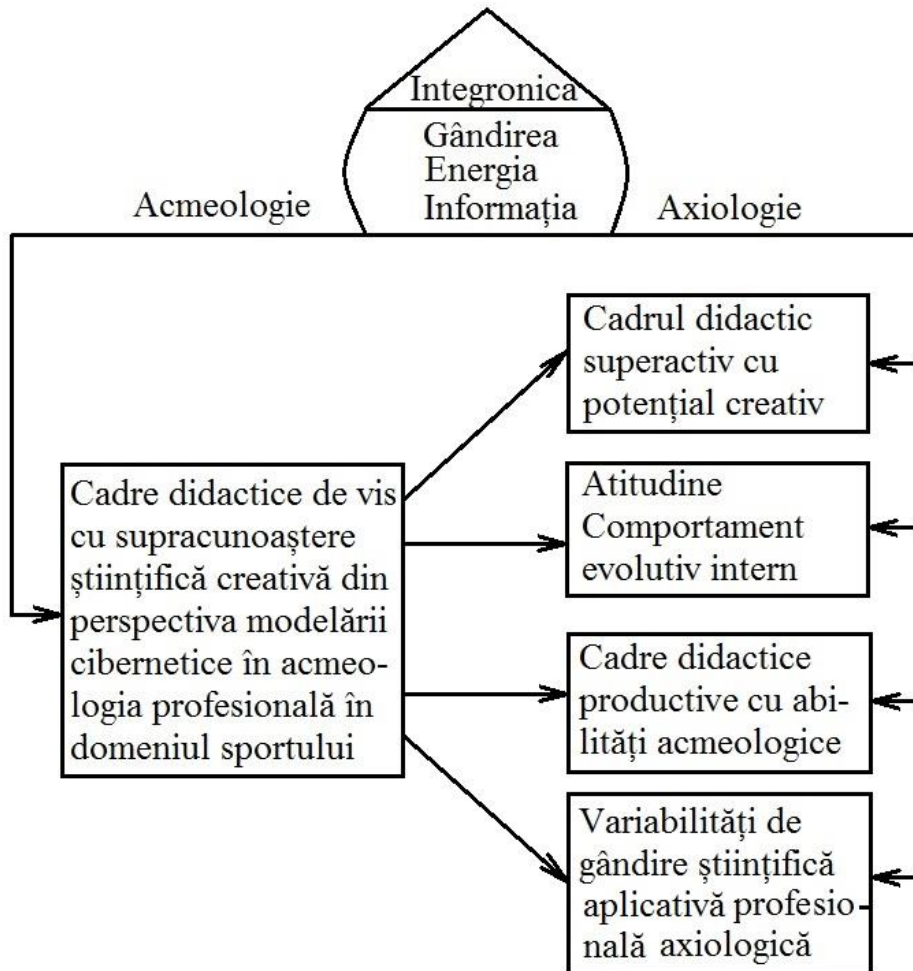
Integronica

Gândirea
Energia
Informația

Acmeologie

Axiologie

Cadrul didactic superactiv cu potențial creativ

Cadre didactice de vis cu supracunoaștere științifică creativă din perspectiva modelării cibernetice în acmeologia profesională în domeniul sportului

Atitudine
Comportament evolutiv intern

Cadre didactice productive cu abilități acmeologice

Variabilități de gândire științifică aplicativă profesională axiologică